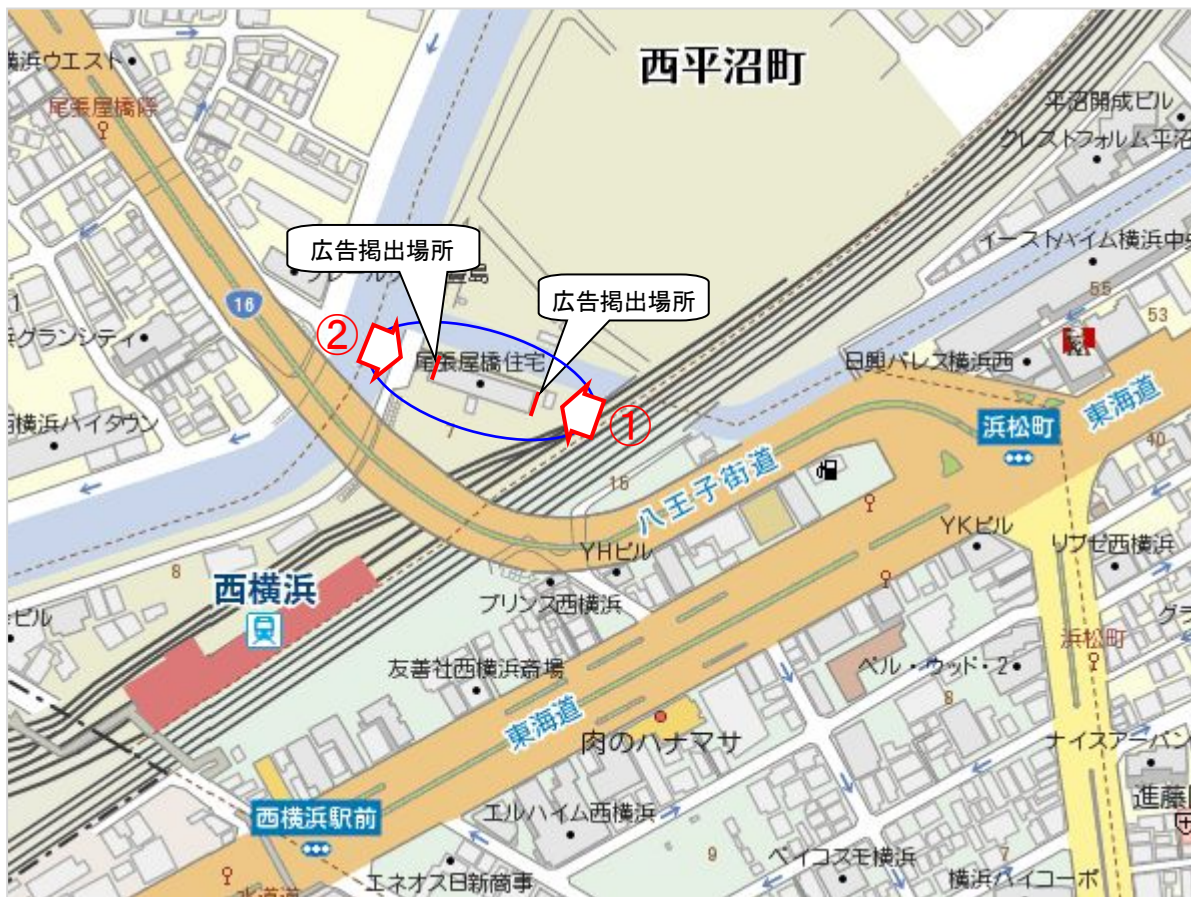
西平沼町

横浜ウエスト
尾張屋橋際
平沼開成ビル
クレストフォルム平沼
広告掲出場所
イーストハイム横浜中
広告掲出場所
16
グランシティ
55
53
②
尾張屋橋住宅
日興パレス横浜西
①
東海道
浜松町
横浜ハイタウン
40
八王子街道
15
YKビル
YHビル
リブゼ西横浜
8
西横浜
プリンス西横浜
ビル
浜松町
友善社西横浜商場
ベル・ウッド・2
8
東海道
肉のハナマサ
ナイスアーバン
西横浜駅前
エルハイム西横浜
進藤
9
ベイコスモ横浜
7
エネオス日新商事
横浜ハイコーポ